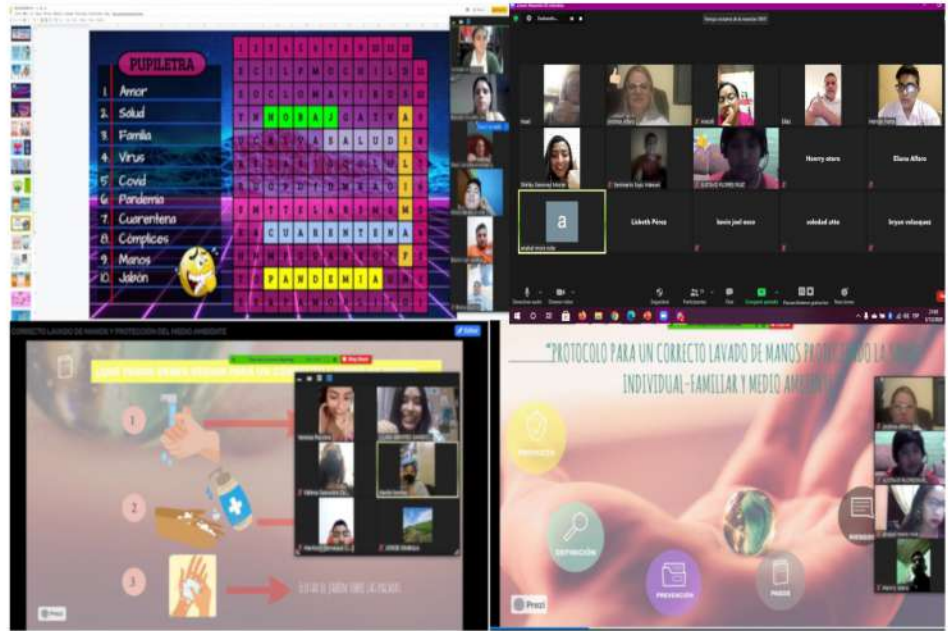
PUPILETRA

1. Amor
2. Salud
3. Familia
4. Virus
5. Covid
6. Pandemia
7. Cuarentena
8. Complices
9. Manos
10. Jabón

T R A B A J A
S A L U D
C U A R E N T E N A
P A N D E M I A

Henry otero
Eliana Alfaro
Lisbeth Pérez
kevin joel ocas
soledad otto
bryan velasquez

CORRECTO LAVADO DE MANOS Y PROTECCIÓN DEL MEDIO AMBIENTE

1
2
3

Prezi

"PROTOCOLO PARA UN CORRECTO LAVADO DE MANOS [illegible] INDIVIDUAL-FAMILIAR Y MEDIO AMB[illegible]

DEFINICIÓN
PREVENCIÓN
PASOS

Prezi